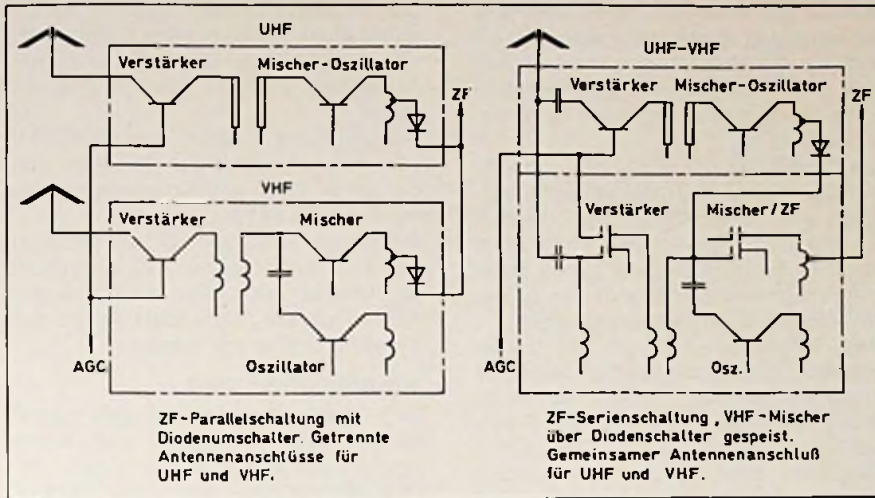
UHF
Verstärker
Mischer-Oszillator
ZF
VHF
Verstärker
Mischer
Oszillator
AGC

ZF-Parallelschaltung mit Diodenumschalter. Getrennte Antennenanschlüsse für UHF und VHF.

UHF-VHF
Verstärker
Mischer-Oszillator
ZF
Verstärker
Mischer / ZF
AGC
Osz.

ZF-Serienschaltung, VHF-Mischer über Diodenschalter gespeist. Gemeinsamer Antennenanschluß für UHF und VHF.